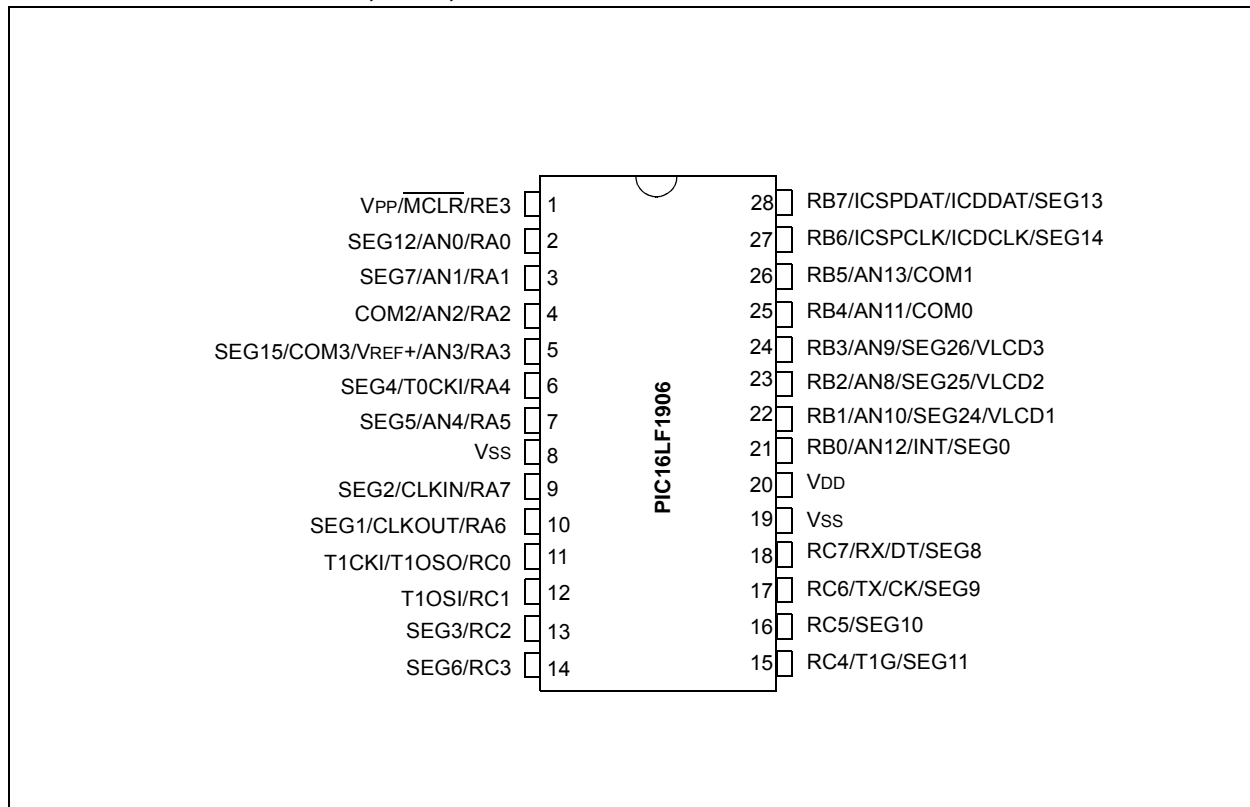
VPP/$\overline{MCLR}$/RE3 1
SEG12/AN0/RA0 2
SEG7/AN1/RA1 3
COM2/AN2/RA2 4
SEG15/COM3/VREF+/AN3/RA3 5
SEG4/T0CKI/RA4 6
SEG5/AN4/RA5 7
VSS 8
SEG2/CLKIN/RA7 9
SEG1/CLKOUT/RA6 10
T1CKI/T1OSO/RC0 11
T1OSI/RC1 12
SEG3/RC2 13
SEG6/RC3 14

PIC16LF1906

28 RB7/ICSPDAT/ICDDAT/SEG13
27 RB6/ICSPCLK/ICDCLK/SEG14
26 RB5/AN13/COM1
25 RB4/AN11/COM0
24 RB3/AN9/SEG26/VLCD3
23 RB2/AN8/SEG25/VLCD2
22 RB1/AN10/SEG24/VLCD1
21 RB0/AN12/INT/SEG0
20 VDD
19 VSS
18 RC7/RX/DT/SEG8
17 RC6/TX/CK/SEG9
16 RC5/SEG10
15 RC4/T1G/SEG11